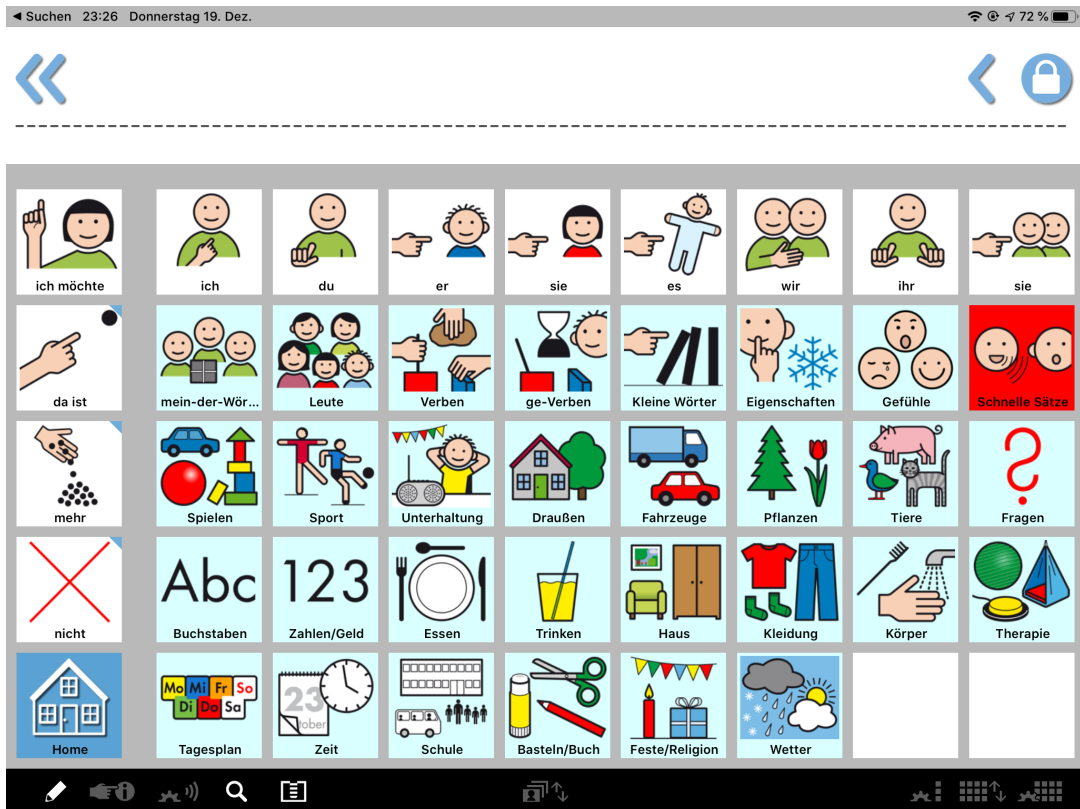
◀ Suchen 23:26 Donnerstag 19. Dez.
72 %

| ich möchte | ich | du | er | sie | es | wir | ihr | sie |
|---|---|---|---|---|---|---|---|---|
| da ist | mein-der-Wör... | Leute | Verben | ge-Verben | Kleine Wörter | Eigenschaften | Gefühle | Schnelle Sätze |
| mehr | Spielen | Sport | Unterhaltung | Draußen | Fahrzeuge | Pflanzen | Tiere | Fragen |
| nicht | Abc Buchstaben | 123 Zahlen/Geld | Essen | Trinken | Haus | Kleidung | Körper | Therapie |
| Home | Mo Mi Fr So Di Do Sa Tagesplan | 23 tober Zeit | Schule | Basteln/Buch | Feste/Religion | Wetter | | |